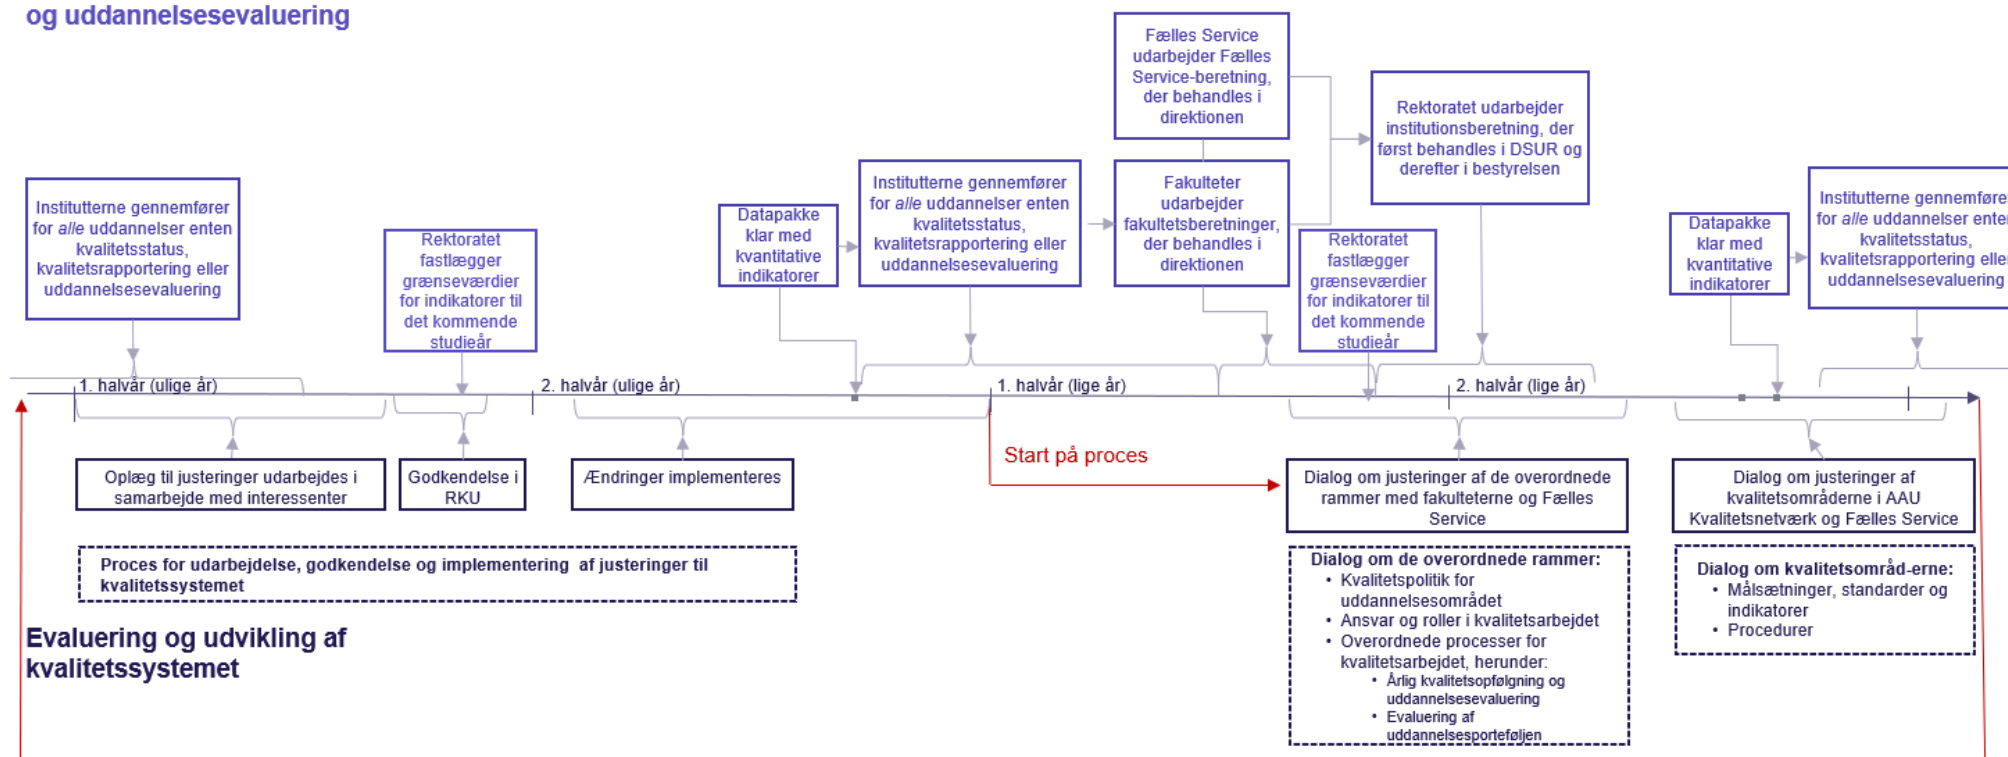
og uddannelsesevaluering

Fælles Service udarbejder Fælles Service-beretning, der behandles i direktionen

Rektoratet udarbejder institutionsberetning, der først behandles i DSUR og derefter i bestyrelsen

Instituttterne gennemfører for *alle* uddannelser enten kvalitetsstatus, kvalitetsrapportering eller uddannelsesevaluering

Rektoratet fastlægger grænseværdier for indikatorer til det kommende studieår

Datapakke klar med kvantitative indikatorer

Instituttterne gennemfører for *alle* uddannelser enten kvalitetsstatus, kvalitetsrapportering eller uddannelsesevaluering

Fakulteter udarbejder fakultetsberetninger, der behandles i direktionen

Rektoratet fastlægger grænseværdier for indikatorer til det kommende studieår

Datapakke klar med kvantitative indikatorer

Instituttterne gennemføre for *alle* uddannelser enten kvalitetsstatus, kvalitetsrapportering elle uddannelsesevaluering

1. halvår (ulige år)

2. halvår (ulige år)

1. halvår (lige år)

2. halvår (lige år)

Oplæg til justeringer udarbejdes i samarbejde med interessenter

Godkendelse i RKU

Ændringer implementeres

Start på proces

Dialog om justeringer af de overordnede rammer med fakulteterne og Fælles Service

Dialog om justeringer af kvalitetsområderne i AAU Kvalitetsnetværk og Fælles Service

Proces for udarbejdelse, godkendelse og implementering af justeringer til kvalitetssystemet

Dialog om de overordnede rammer:
• Kvalitetspolitik for uddannelsesområdet
• Ansvar og roller i kvalitetsarbejdet
• Overordnede processer for kvalitetsarbejdet, herunder:
  • Årlig kvalitetsopfølgning og uddannelsesevaluering
  • Evaluering af uddannelsesporteføljen

Dialog om kvalitetsområd-erne:
• Målsætninger, standarder og indikatorer
• Procedurer

Evaluering og udvikling af kvalitetssystemet